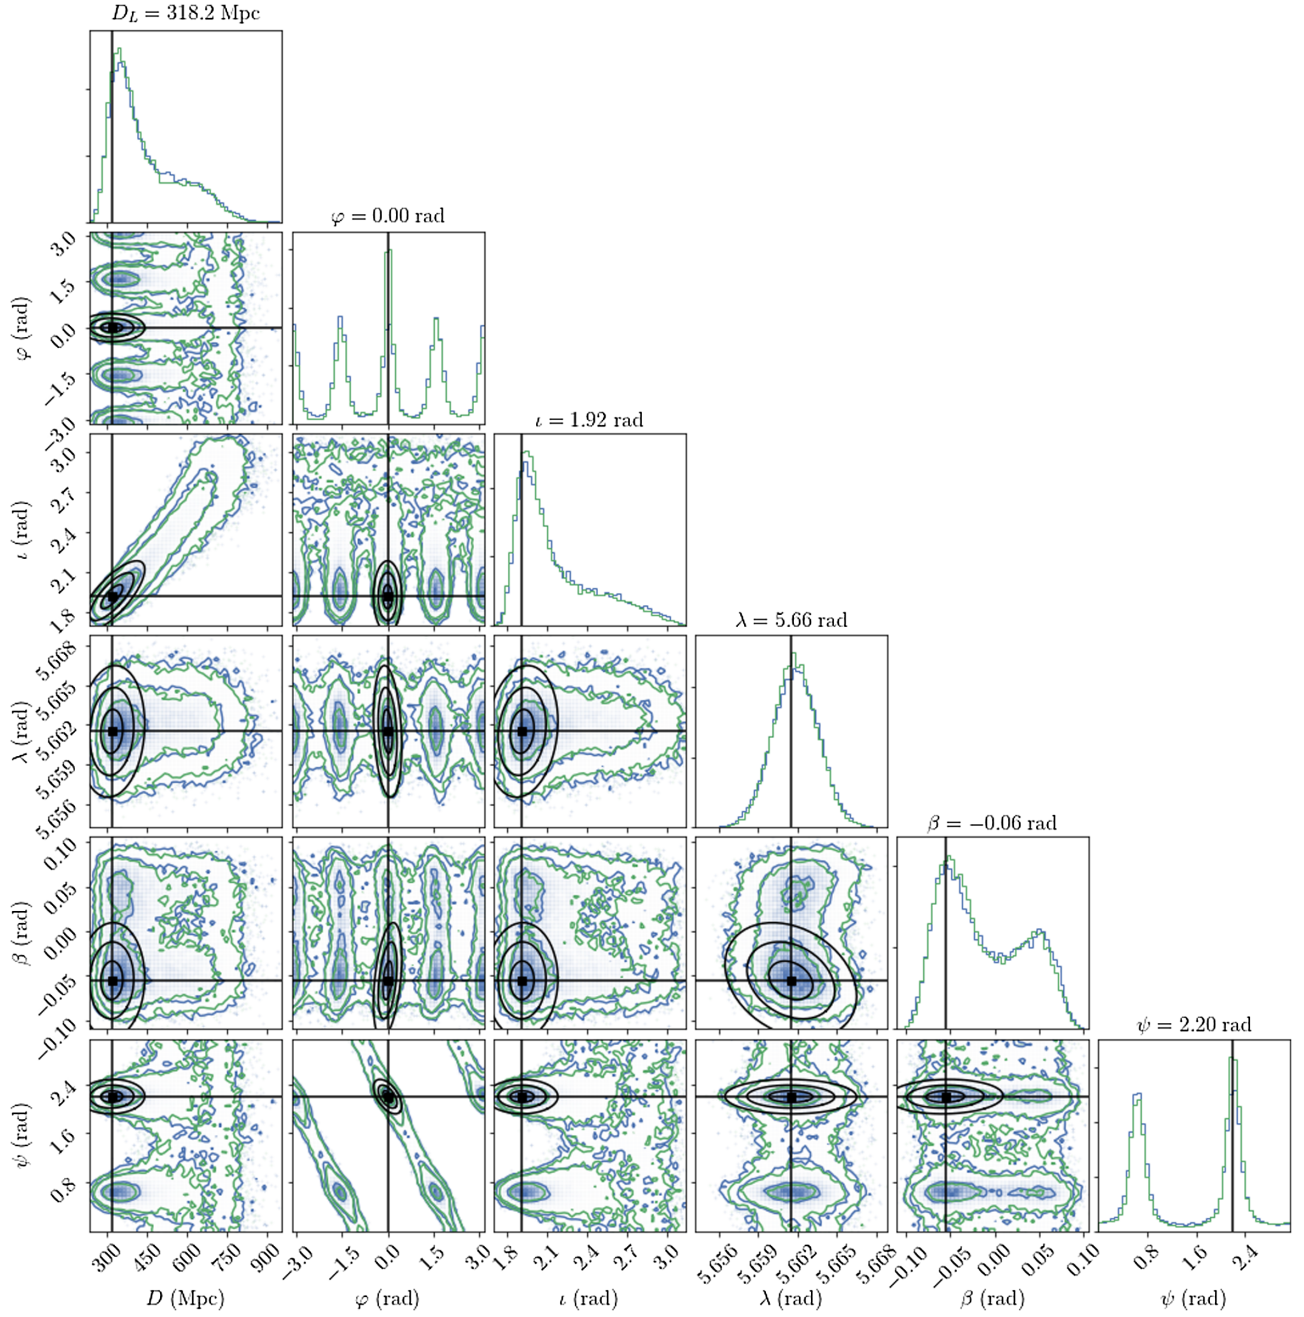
$D_L = 318.2$ Mpc

$\varphi = 0.00$ rad

$\iota = 1.92$ rad

$\lambda = 5.66$ rad

$\beta = -0.06$ rad

$\psi = 2.20$ rad

$\varphi$ (rad)
3.0
1.5
0.0
−1.5
−3.0

$\iota$ (rad)
3.0
2.7
2.4
2.1
1.8

$\lambda$ (rad)
5.668
5.665
5.662
5.659
5.656

$\beta$ (rad)
0.10
0.05
0.00
−0.05
−0.10

$\psi$ (rad)
2.4
1.6
0.8

300 450 600 750 900
$D$ (Mpc)

−3.0 −1.5 0.0 1.5 3.0
$\varphi$ (rad)

1.8 2.1 2.4 2.7 3.0
$\iota$ (rad)

5.656 5.659 5.662 5.665 5.668
$\lambda$ (rad)

−0.10 −0.05 0.00 0.05 0.10
$\beta$ (rad)

0.8 1.6 2.4
$\psi$ (rad)